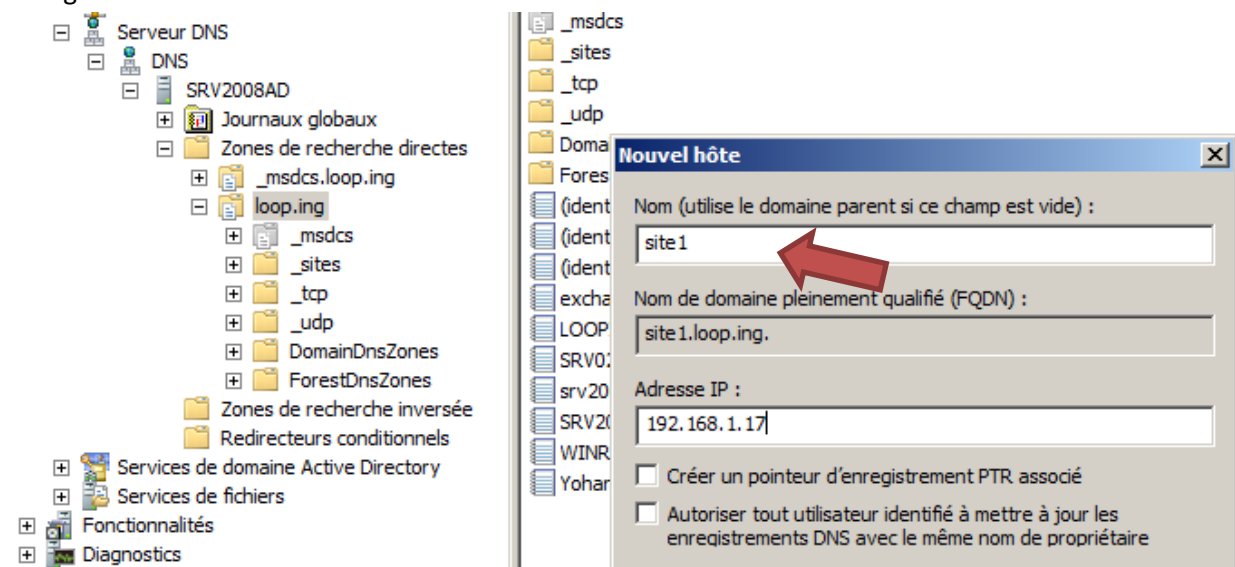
Serveur DNS
DNS
SRV2008AD
Journaux globaux
Zones de recherche directes
_msdcs.loop.ing
loop.ing
_msdcs
_sites
_tcp
_udp
DomainDnsZones
ForestDnsZones
Zones de recherche inversée
Redirecteurs conditionnels
Services de domaine Active Directory
Services de fichiers
Fonctionnalités
Diagnostics

_msdcs
_sites
_tcp
_udp
Doma
Fores
(ident
(ident
(ident
excha
LOOP
SRV0
srv20
SRV20
WINR
Yohar

Nouvel hôte
Nom (utilise le domaine parent si ce champ est vide) :
site1
Nom de domaine pleinement qualifié (FQDN) :
site1.loop.ing.
Adresse IP :
192.168.1.17
Créer un pointeur d'enregistrement PTR associé
Autoriser tout utilisateur identifié à mettre à jour les enregistrements DNS avec le même nom de propriétaire